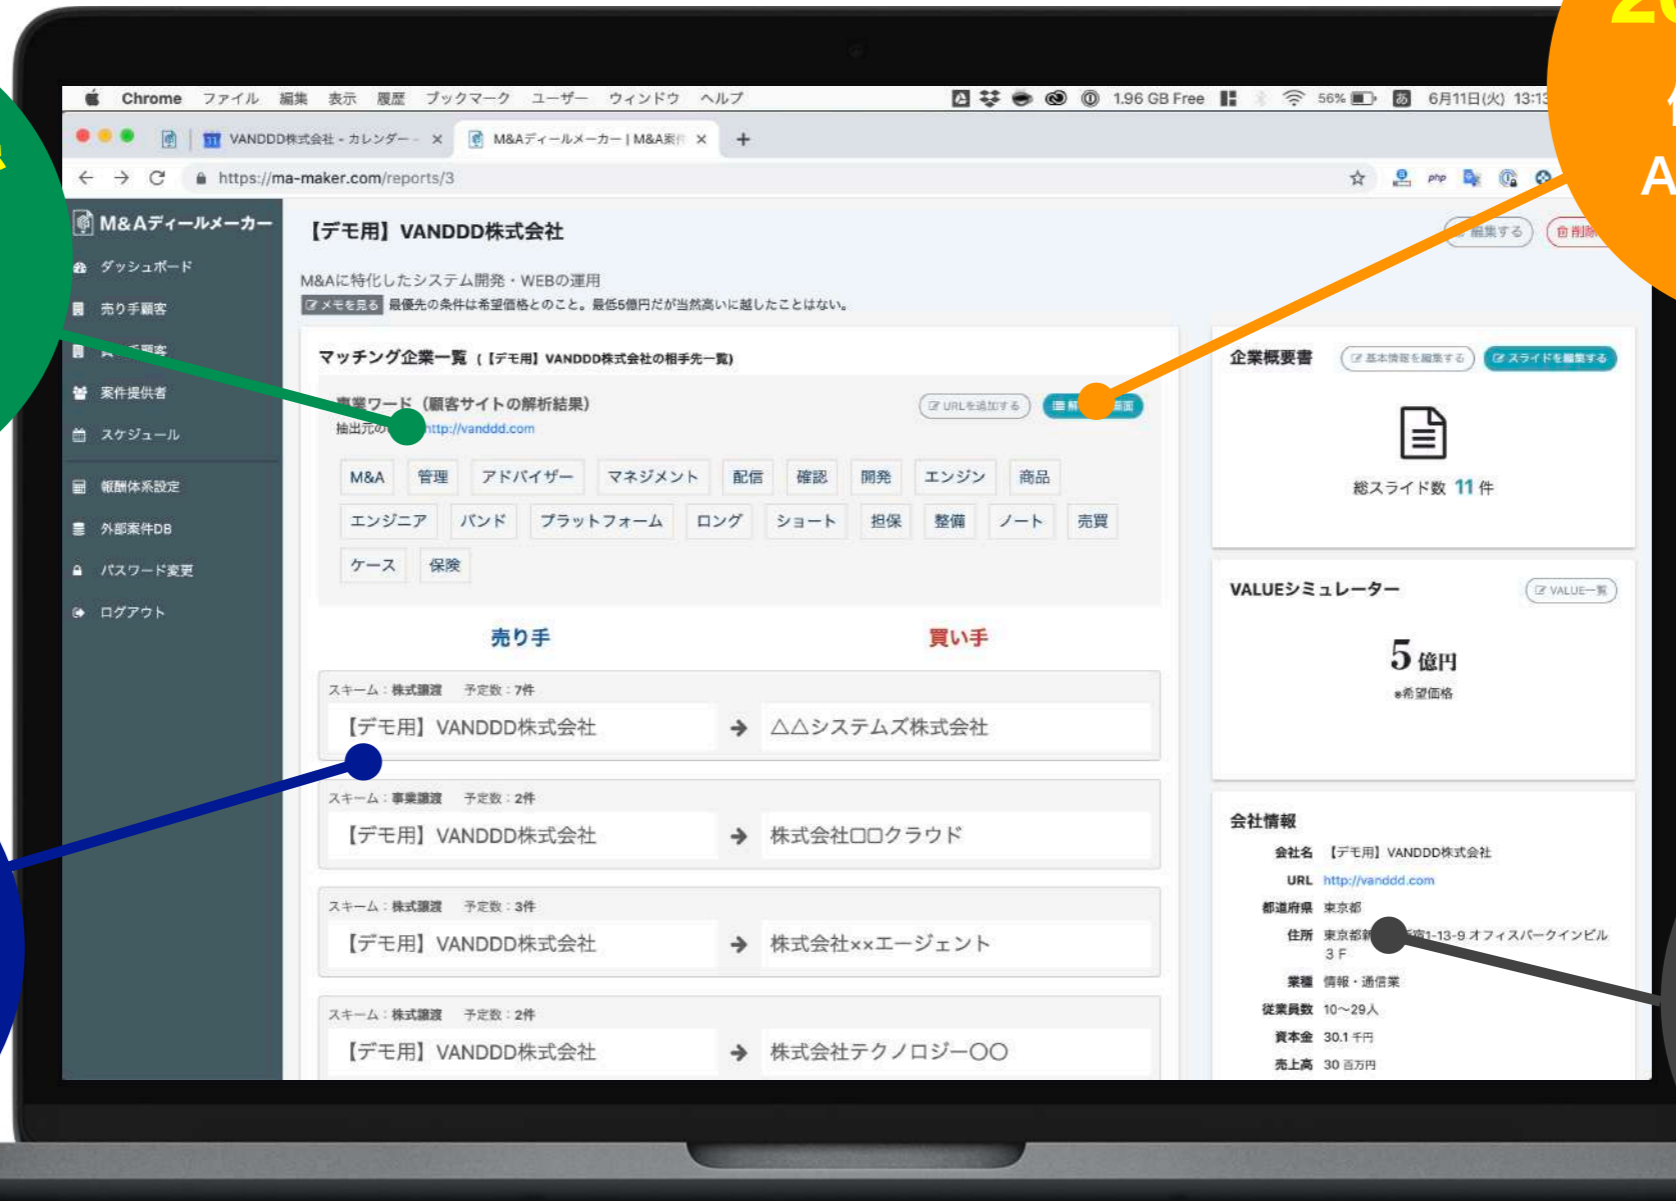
Chrome ファイル 編集 表示 履歴 ブックマーク ユーザー ウィンドウ ヘルプ 1.96 GB Free 56% 6月11日(火) 13:1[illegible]

VANDDD株式会社 - カレンダー × M&Aディールメーカー | M&A案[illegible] × +

https://ma-maker.com/reports/3

M&Aディールメーカー
ダッシュボード
売り手顧客
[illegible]顧客
案件提供者
スケジュール
報酬体系設定
外部案件DB
パスワード変更
ログアウト

【デモ用】VANDDD株式会社
編集する 削除

M&Aに特化したシステム開発・WEBの運用
メモを見る 最優先の条件は希望価格とのこと。最低5億円だが当然高いに越したことはない。

マッチング企業一覧（【デモ用】VANDDD株式会社の相手先一覧）

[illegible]業ワード（顧客サイトの解析結果）
抽出元の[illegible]ttp://vanddd.com
URLを追加する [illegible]

M&A 管理 アドバイザー マネジメント 配信 確認 開発 エンジン 商品
エンジニア バンド プラットフォーム ロング ショート 担保 整備 ノート 売買
ケース 保険

売り手 買い手

スキーム：株式譲渡 予定数：7件
【デモ用】VANDDD株式会社 → △△システムズ株式会社

スキーム：事業譲渡 予定数：2件
【デモ用】VANDDD株式会社 → 株式会社ロロクラウド

スキーム：株式譲渡 予定数：3件
【デモ用】VANDDD株式会社 → 株式会社××エージェント

スキーム：株式譲渡 予定数：2件
【デモ用】VANDDD株式会社 → 株式会社テクノロジーOO

企業概要書
基本情報を編集する スライドを編集する
総スライド数 11 件

VALUEシミュレーター
VALUE一覧
5 億円
※希望価格

会社情報
会社名 【デモ用】VANDDD株式会社
URL http://vanddd.com
都道府県 東京都
住所 東京都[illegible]1-13-9 オフィスパークインビル 3 F
業種 情報・通信業
従業員数 10〜29人
資本金 30.1 千円
売上高 30 百万円

A